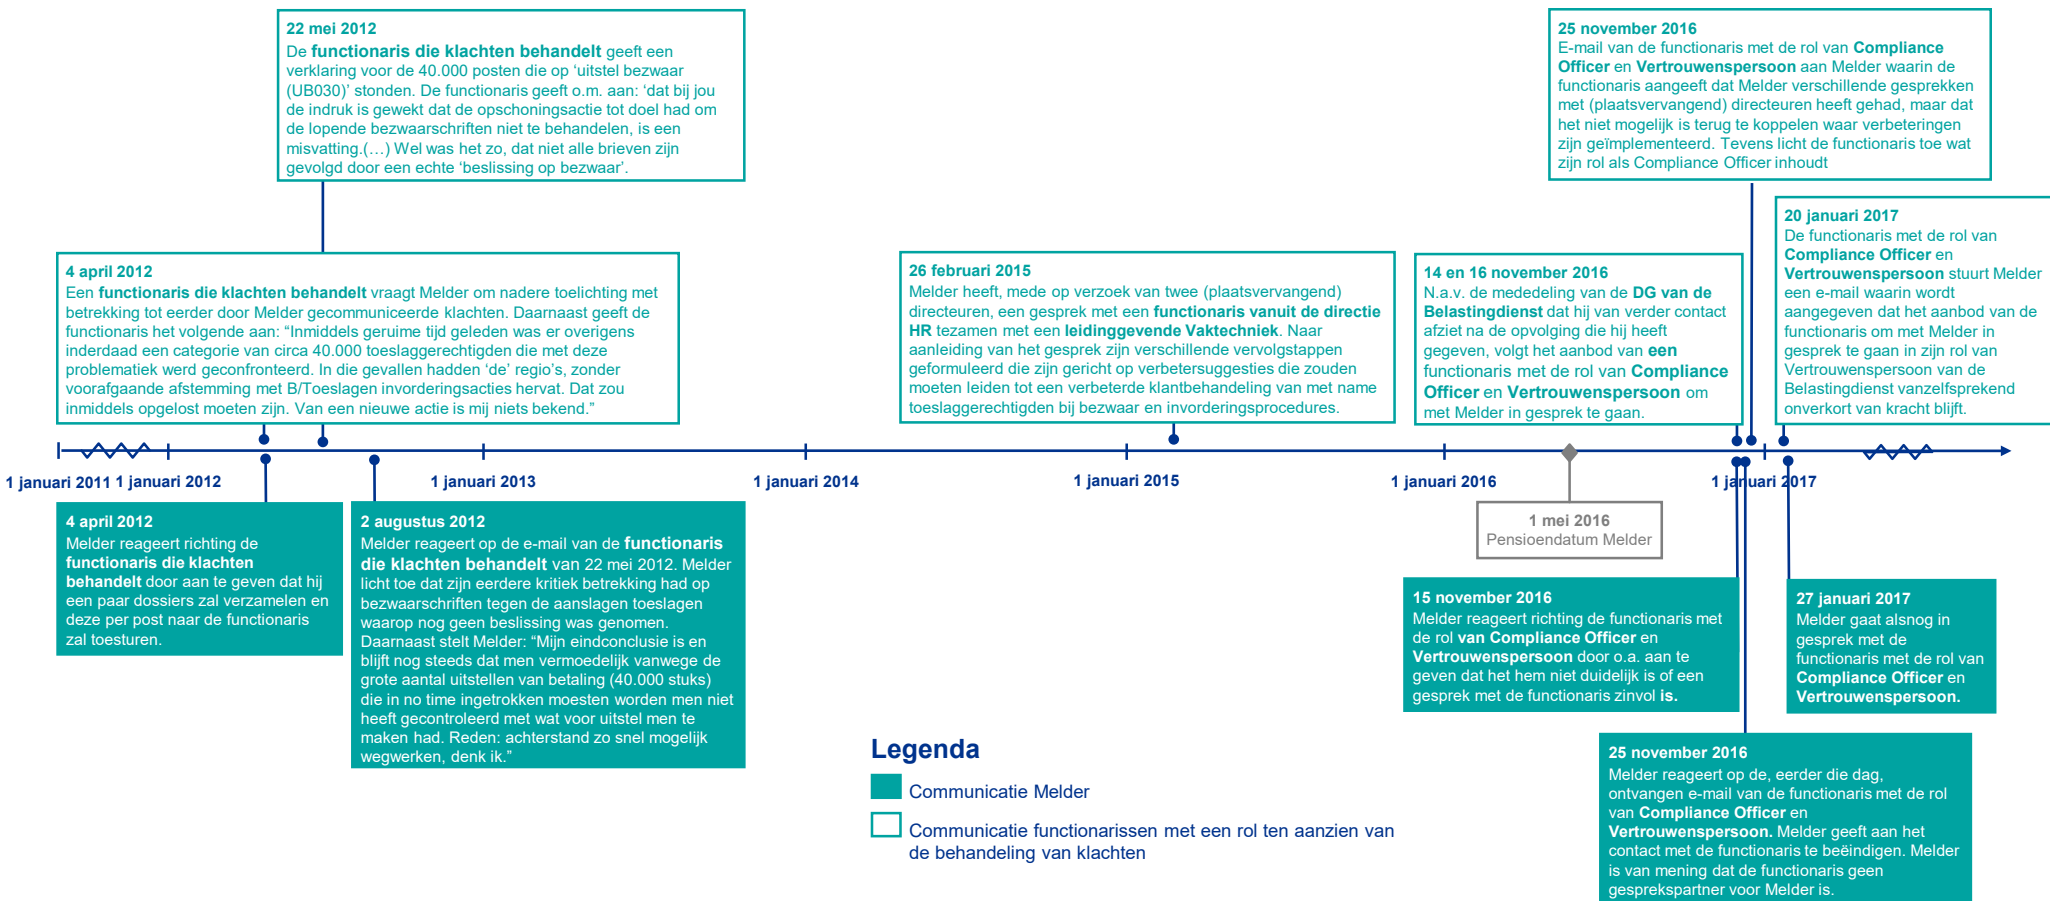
22 mei 2012
De functionaris die klachten behandelt geeft een verklaring voor de 40.000 posten die op ‘uitstel bezwaar (UB030)’ stonden. De functionaris geeft o.m. aan: ‘dat bij jou de indruk is gewekt dat de opschoningsactie tot doel had om de lopende bezwaarschriften niet te behandelen, is een misvatting.(…) Wel was het zo, dat niet alle brieven zijn gevolgd door een echte ‘beslissing op bezwaar’.

25 november 2016
E-mail van de functionaris met de rol van Compliance Officer en Vertrouwenspersoon aan Melder waarin de functionaris aangeeft dat Melder verschillende gesprekken met (plaatsvervangend) directeuren heeft gehad, maar dat het niet mogelijk is terug te koppelen waar verbeteringen zijn geïmplementeerd. Tevens licht de functionaris toe wat zijn rol als Compliance Officer inhoudt

4 april 2012
Een functionaris die klachten behandelt vraagt Melder om nadere toelichting met betrekking tot eerder door Melder gecommuniceerde klachten. Daarnaast geeft de functionaris het volgende aan: “Inmiddels geruime tijd geleden was er overigens inderdaad een categorie van circa 40.000 toeslaggerechtigden die met deze problematiek werd geconfronteerd. In die gevallen hadden ‘de’ regio’s, zonder voorafgaande afstemming met B/Toeslagen invorderingsacties hervat. Dat zou inmiddels opgelost moeten zijn. Van een nieuwe actie is mij niets bekend.”

26 februari 2015
Melder heeft, mede op verzoek van twee (plaatsvervangend) directeuren, een gesprek met een functionaris vanuit de directie HR tezamen met een leidinggevende Vaktechniek. Naar aanleiding van het gesprek zijn verschillende vervolgstappen geformuleerd die zijn gericht op verbetersuggesties die zouden moeten leiden tot een verbeterde klantbehandeling van met name toeslaggerechtigden bij bezwaar en invorderingsprocedures.

14 en 16 november 2016
N.a.v. de mededeling van de DG van de Belastingdienst dat hij van verder contact afziet na de opvolging die hij heeft gegeven, volgt het aanbod van een functionaris met de rol van Compliance Officer en Vertrouwenspersoon om met Melder in gesprek te gaan.

20 januari 2017
De functionaris met de rol van Compliance Officer en Vertrouwenspersoon stuurt Melder een e-mail waarin wordt aangegeven dat het aanbod van de functionaris om met Melder in gesprek te gaan in zijn rol van Vertrouwenspersoon van de Belastingdienst vanzelfsprekend onverkort van kracht blijft.

1 januari 2011 1 januari 2012 1 januari 2013 1 januari 2014 1 januari 2015 1 januari 2016 1 januari 2017

1 mei 2016
Pensioendatum Melder

4 april 2012
Melder reageert richting de functionaris die klachten behandelt door aan te geven dat hij een paar dossiers zal verzamelen en deze per post naar de functionaris zal toesturen.

2 augustus 2012
Melder reageert op de e-mail van de functionaris die klachten behandelt van 22 mei 2012. Melder licht toe dat zijn eerdere kritiek betrekking had op bezwaarschriften tegen de aanslagen toeslagen waarop nog geen beslissing was genomen. Daarnaast stelt Melder: “Mijn eindconclusie is en blijft nog steeds dat men vermoedelijk vanwege de grote aantal uitstellen van betaling (40.000 stuks) die in no time ingetrokken moesten worden men niet heeft gecontroleerd met wat voor uitstel men te maken had. Reden: achterstand zo snel mogelijk wegwerken, denk ik.”

15 november 2016
Melder reageert richting de functionaris met de rol van Compliance Officer en Vertrouwenspersoon door o.a. aan te geven dat het hem niet duidelijk is of een gesprek met de functionaris zinvol is.

27 januari 2017
Melder gaat alsnog in gesprek met de functionaris met de rol van Compliance Officer en Vertrouwenspersoon.

Legenda
Communicatie Melder
Communicatie functionarissen met een rol ten aanzien van de behandeling van klachten

25 november 2016
Melder reageert op de, eerder die dag, ontvangen e-mail van de functionaris met de rol van Compliance Officer en Vertrouwenspersoon. Melder geeft aan het contact met de functionaris te beëindigen. Melder is van mening dat de functionaris geen gesprekspartner voor Melder is.